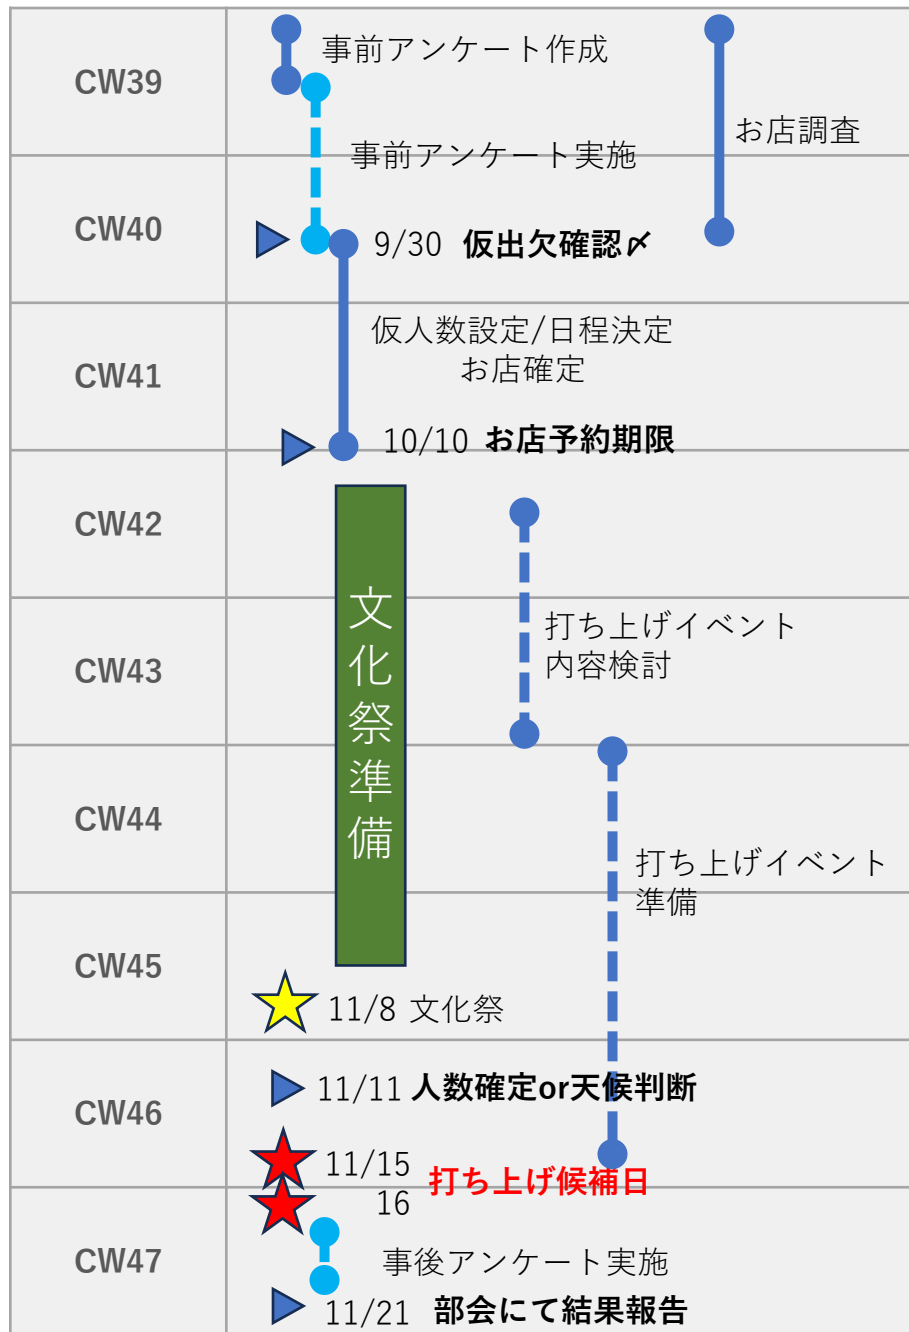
CW39

事前アンケート作成

お店調査

事前アンケート実施

CW40

9/30 仮出欠確認〆

CW41

仮人数設定/日程決定
お店確定

10/10 お店予約期限

CW42

文化祭準備

CW43

打ち上げイベント
内容検討

CW44

打ち上げイベント
準備

CW45

11/8 文化祭

CW46

11/11 人数確定or天候判断

11/15
16
打ち上げ候補日

CW47

事後アンケート実施

11/21 部会にて結果報告